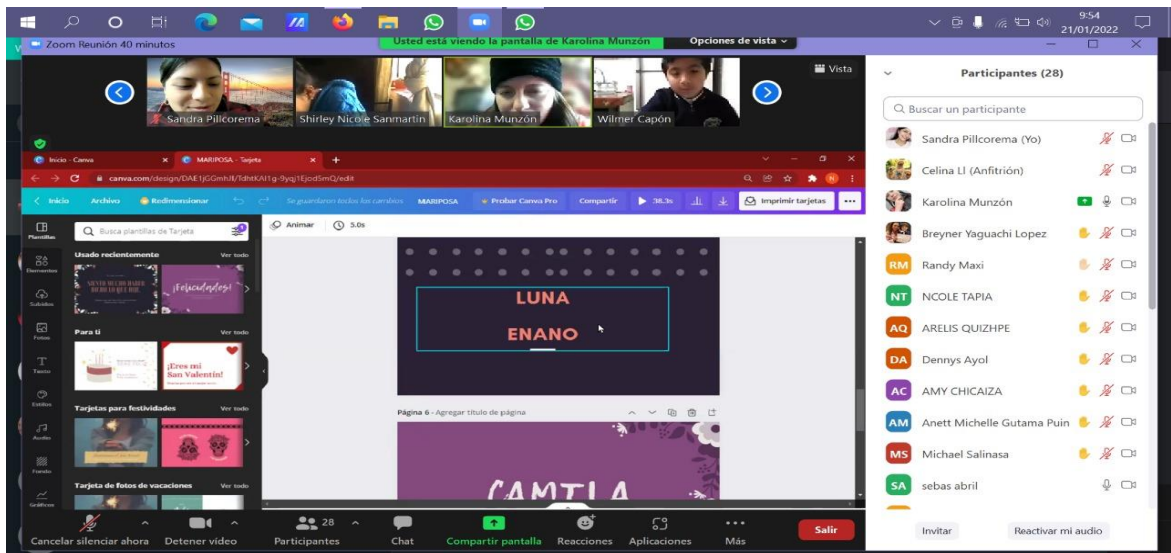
9:54
21/01/2022

Zoom Reunión 40 minutos
Usted está viendo la pantalla de Karolina Munzón
Opciones de vista

Vista

Sandra Pillcorema
Shirley Nicole Sanmartin
Karolina Munzón
Wilmer Capón

Inicio - Canva
MARIPOSA - Tarjeta
canva.com/design/DAE1jGGmhl8/TdhtKAI1g-9yqj1Ejod5mQ/edit

Inicio
Archivo
Redimensionar
Se guardaron todos los cambios
MARIPOSA
Probar Canva Pro
Compartir
38.3s
Imprimir tarjetas

Plantillas
Elementos
Subidos
Fotos
Texto
Estilos
Audio
Fondo
Gráficos

Busca plantillas de Tarjeta
Usado recientemente
Ver todo
¡Felicidades!
Para ti
Ver todo
¡Eres mi San Valentín!
Tarjetas para festividades
Ver todo
Tarjeta de fotos de vacaciones
Ver todo

Animar
5.0s

LUNA
ENANO

Página 6 - Agregar título de página

CAMILA

Participantes (28)
Buscar un participante
Sandra Pillcorema (Yo)
Celina LI (Anfitrión)
Karolina Munzón
Breyner Yaguachi Lopez
RM Randy Maxi
NT NCOLE TAPIA
AQ ARELIS QUIZHPE
DA Dennys Ayol
AC AMY CHICAIZA
AM Anett Michelle Gutama Puin
MS Michael Salinasa
SA sebas abril
Invitar
Reactivar mi audio

Cancelar silenciar ahora
Detener vídeo
28
Participantes
Chat
Compartir pantalla
Reacciones
Aplicaciones
Más
Salir